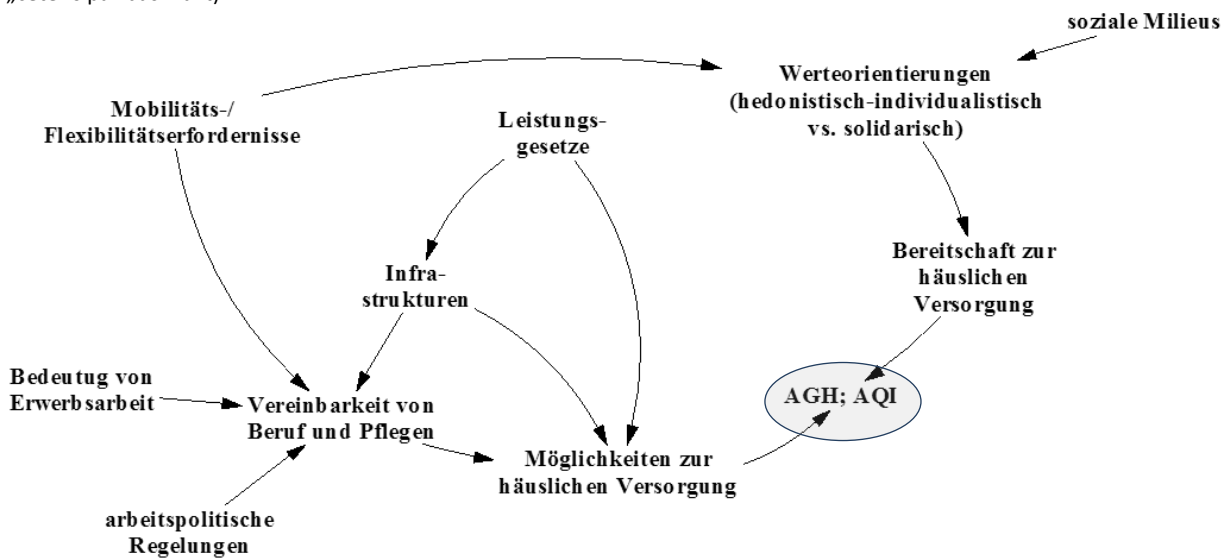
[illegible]

soziale Milieus

Werteorientierungen (hedonistisch-individualistisch vs. solidarisch)

Mobilitäts-/ Flexibilitätserfordernisse

Leistungsgesetze

Infrastrukturen

Bereitschaft zur häuslichen Versorgung

Bedeutug von Erwerbsarbeit

Vereinbarkeit von Beruf und Pflegen

AGH; AQI

Möglichkeiten zur häuslichen Versorgung

arbeitspolitische Regelungen